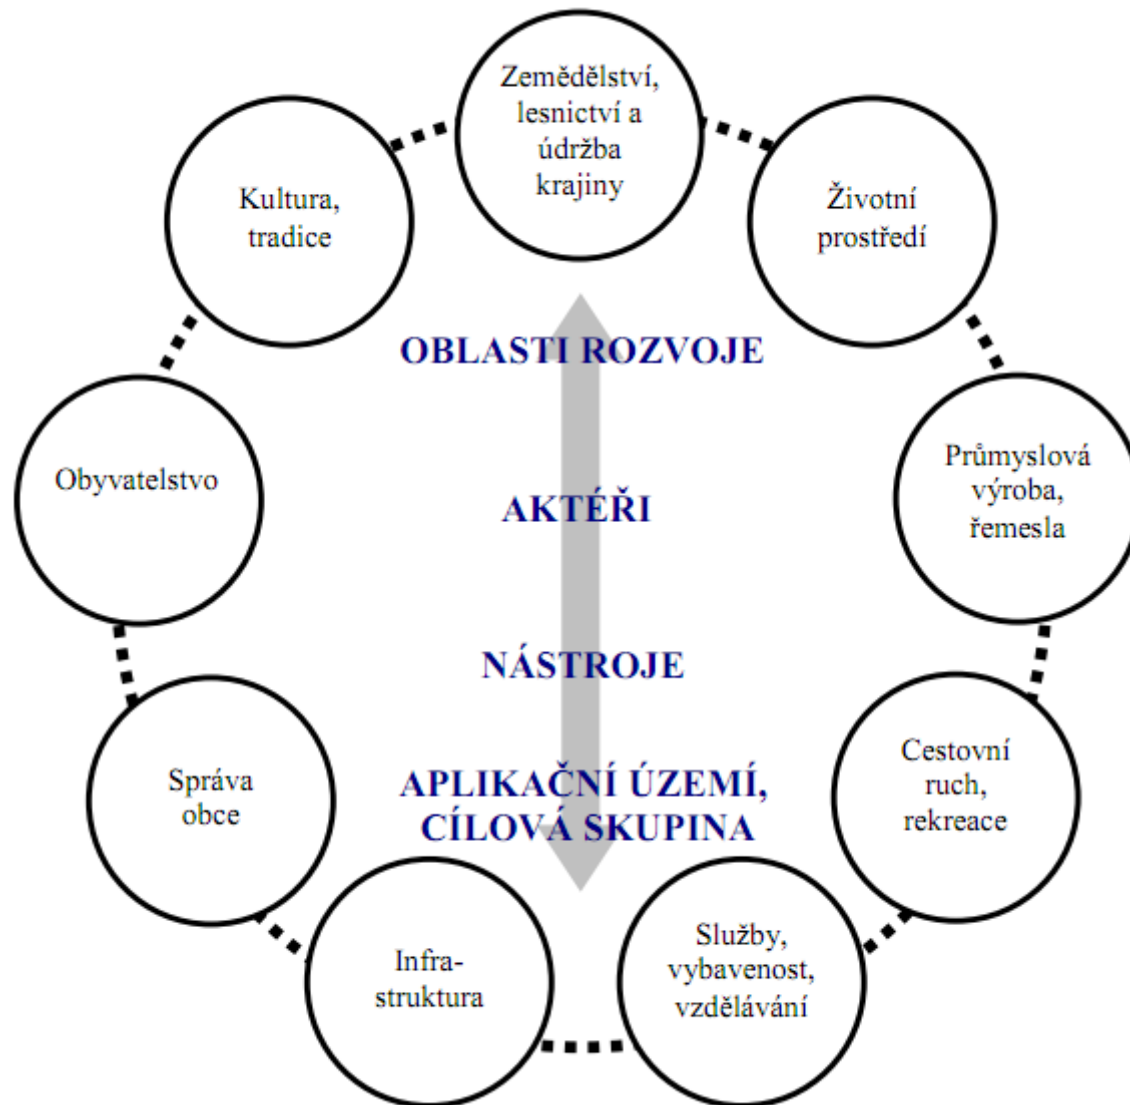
Zemědělství, lesnictví a údržba krajiny

Životní prostředí

Průmyslová výroba, řemesla

Cestovní ruch, rekreace

Služby, vybavenost, vzdělávání

Infrastruktura

Správa obce

Obyvatelstvo

Kultura, tradice

OBLASTI ROZVOJE

AKTÉŘI

NÁSTROJE

APLIKAČNÍ ÚZEMÍ, CÍLOVÁ SKUPINA